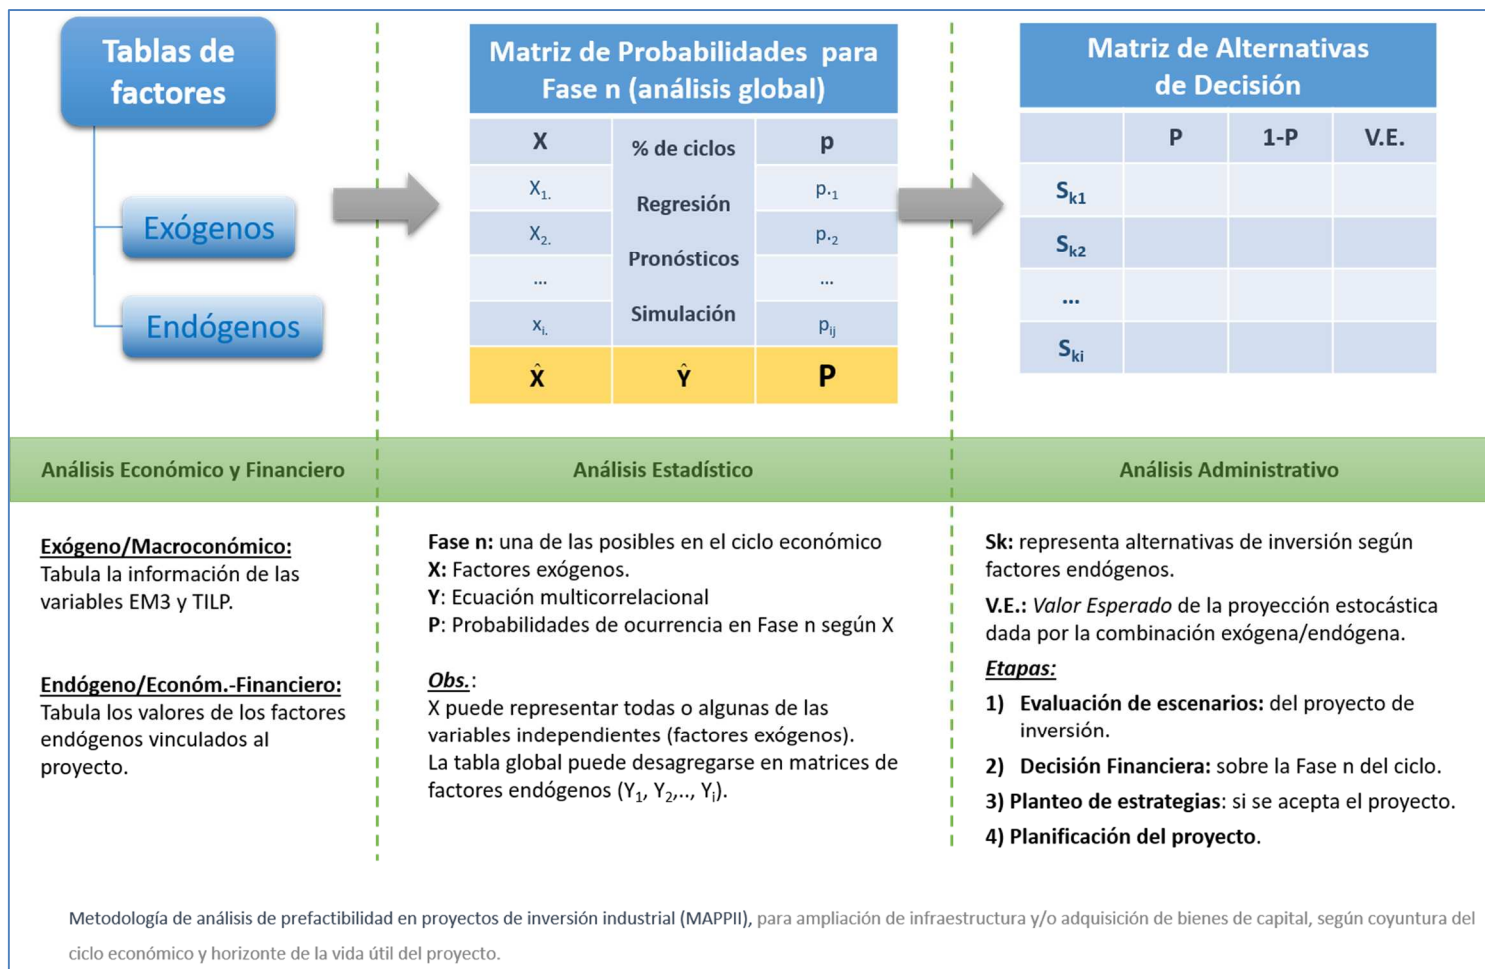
Tablas de factores

Exógenos

Endógenos

Matriz de Probabilidades para Fase n (análisis global)

| X | % de ciclos | p |
|---|---|---|
| $X_{1.}$ | Regresión | $p_{.1}$ |
| $X_{2.}$ | | $p_{.2}$ |
| ... | Pronósticos | ... |
| $x_{i.}$ | Simulación | $p_{ij}$ |
| $\hat{X}$ | $\hat{Y}$ | P |

Matriz de Alternativas de Decisión

| | P | 1-P | V.E. |
|---|---|---|---|
| $S_{k1}$ | | | |
| $S_{k2}$ | | | |
| ... | | | |
| $S_{ki}$ | | | |

Análisis Económico y Financiero

Análisis Estadístico

Análisis Administrativo

Exógeno/Macroconómico:
Tabula la información de las variables EM3 y TILP.

Endógeno/Económ.-Financiero:
Tabula los valores de los factores endógenos vinculados al proyecto.

Fase n: una de las posibles en el ciclo económico
X: Factores exógenos.
Y: Ecuación multicorrelacional
P: Probabilidades de ocurrencia en Fase n según X

Obs.:
X puede representar todas o algunas de las variables independientes (factores exógenos).
La tabla global puede desagregarse en matrices de factores endógenos ($Y_1$, $Y_2$,.., $Y_i$).

Sk: representa alternativas de inversión según factores endógenos.
V.E.: Valor Esperado de la proyección estocástica dada por la combinación exógena/endógena.
Etapas:
1) Evaluación de escenarios: del proyecto de inversión.
2) Decisión Financiera: sobre la Fase n del ciclo.
3) Planteo de estrategias: si se acepta el proyecto.
4) Planificación del proyecto.

Metodología de análisis de prefactibilidad en proyectos de inversión industrial (MAPPII), para ampliación de infraestructura y/o adquisición de bienes de capital, según coyuntura del ciclo económico y horizonte de la vida útil del proyecto.